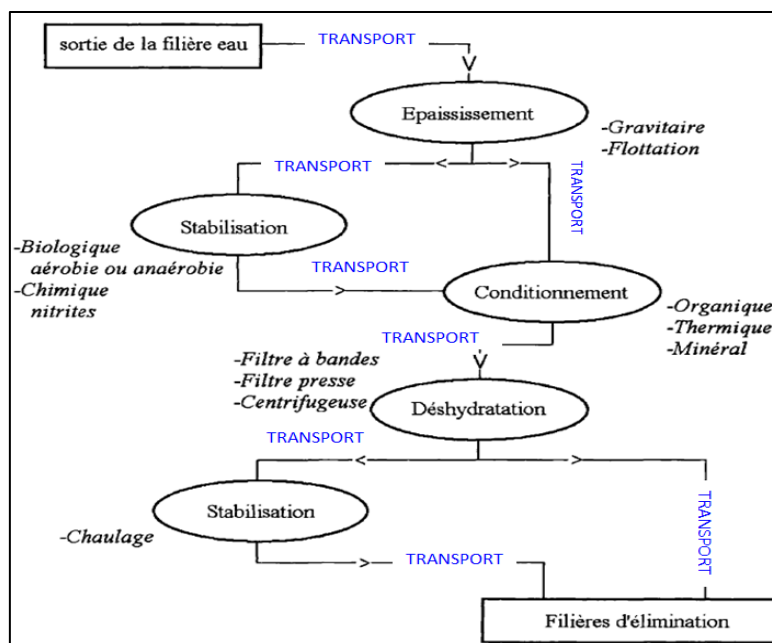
sortie de la filière eau

TRANSPORT

Epaississement

-Gravitaire
-Flottation

TRANSPORT

TRANSPORT

Stabilisation

-Biologique aérobie ou anaérobie
-Chimique nitrites

TRANSPORT

Conditionnement

-Organique
-Thermique
-Minéral

TRANSPORT

-Filtre à bandes
-Filtre presse
-Centrifugeuse

Déshydratation

TRANSPORT

Stabilisation

-Chaulage

TRANSPORT

TRANSPORT

Filières d'élimination